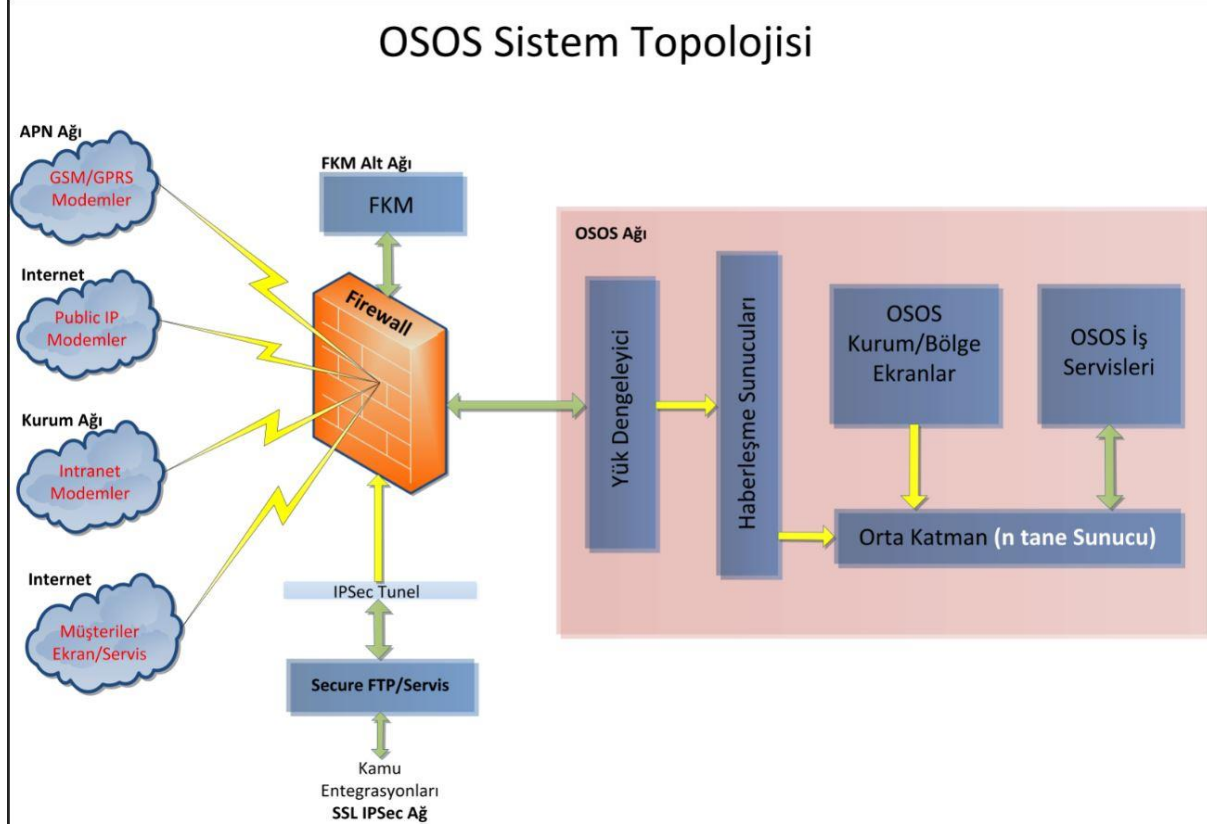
OSOS Sistem Topolojisi

APN Ağı

GSM/GPRS Modemler

Internet

Public IP Modemler

Kurum Ağı

Intranet Modemler

Internet

Müşteriler Ekran/Servis

FKM Alt Ağı

FKM

Firewall

IPSec Tunel

Secure FTP/Servis

Kamu Entegrasyonları

SSL IPSec Ağ

OSOS Ağı

Yük Dengeleyici

Haberleşme Sunucuları

OSOS Kurum/Bölge Ekranlar

OSOS İş Servisleri

Orta Katman (n tane Sunucu)